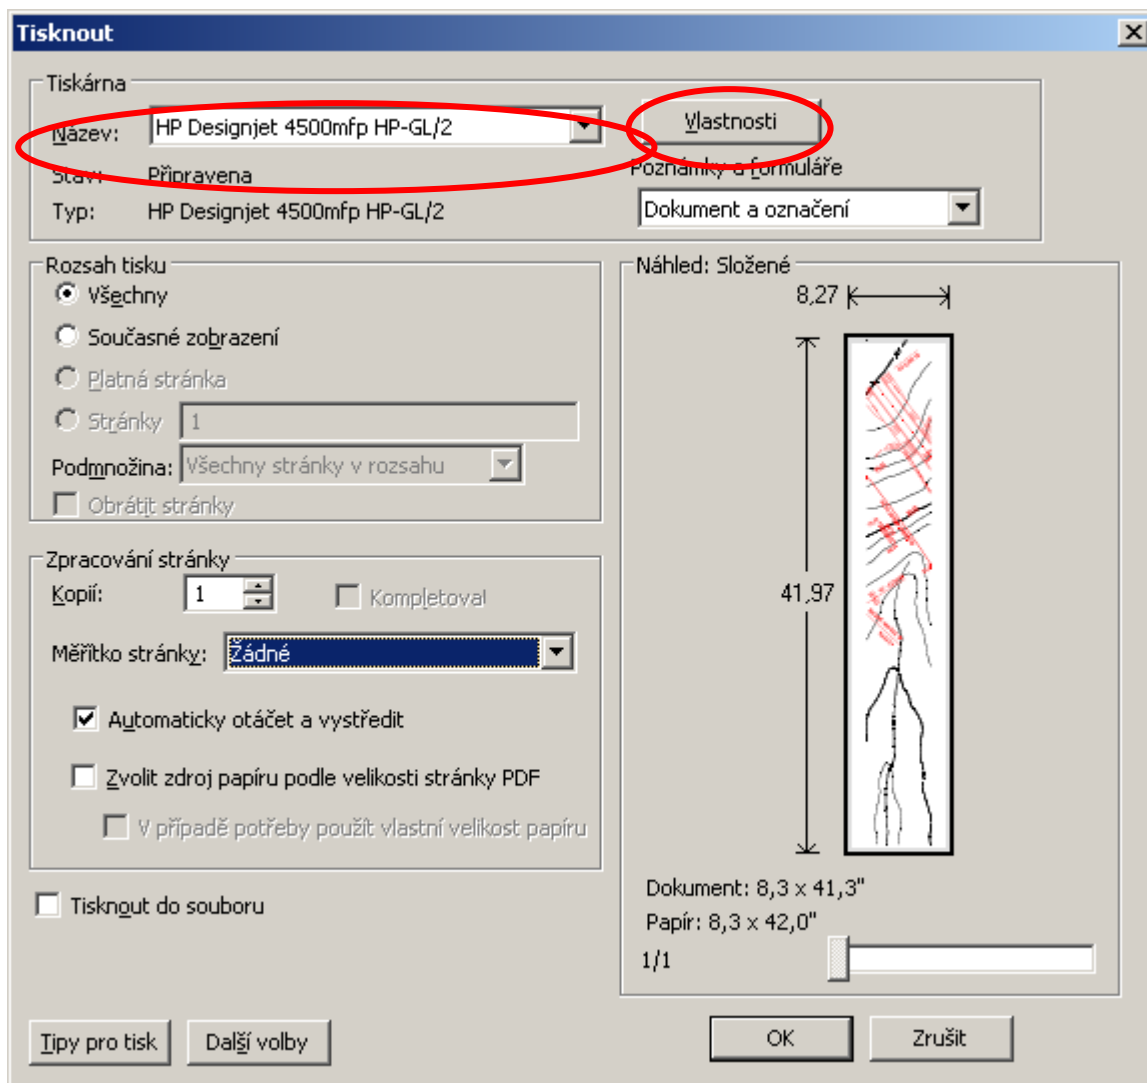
Tisknout

Tiskárna

Název: HP Designjet 4500mfp HP-GL/2

Vlastnosti

Stav: Připravena

Poznámky a formuláře

Typ: HP Designjet 4500mfp HP-GL/2

Dokument a označení

Rozsah tisku

Všechny

Současné zobrazení

Platná stránka

Stránky 1

Podmnožina: Všechny stránky v rozsahu

Obrátit stránky

Náhled: Složené

8,27

41,97

Zpracování stránky

Kopií: 1

Kompletoval

Měřítko stránky: Žádné

Automaticky otáčet a vystředit

Zvolit zdroj papíru podle velikosti stránky PDF

V případě potřeby použít vlastní velikost papíru

Dokument: 8,3 x 41,3"

Papír: 8,3 x 42,0"

1/1

Tisknout do souboru

Tipy pro tisk

Další volby

OK

Zrušit